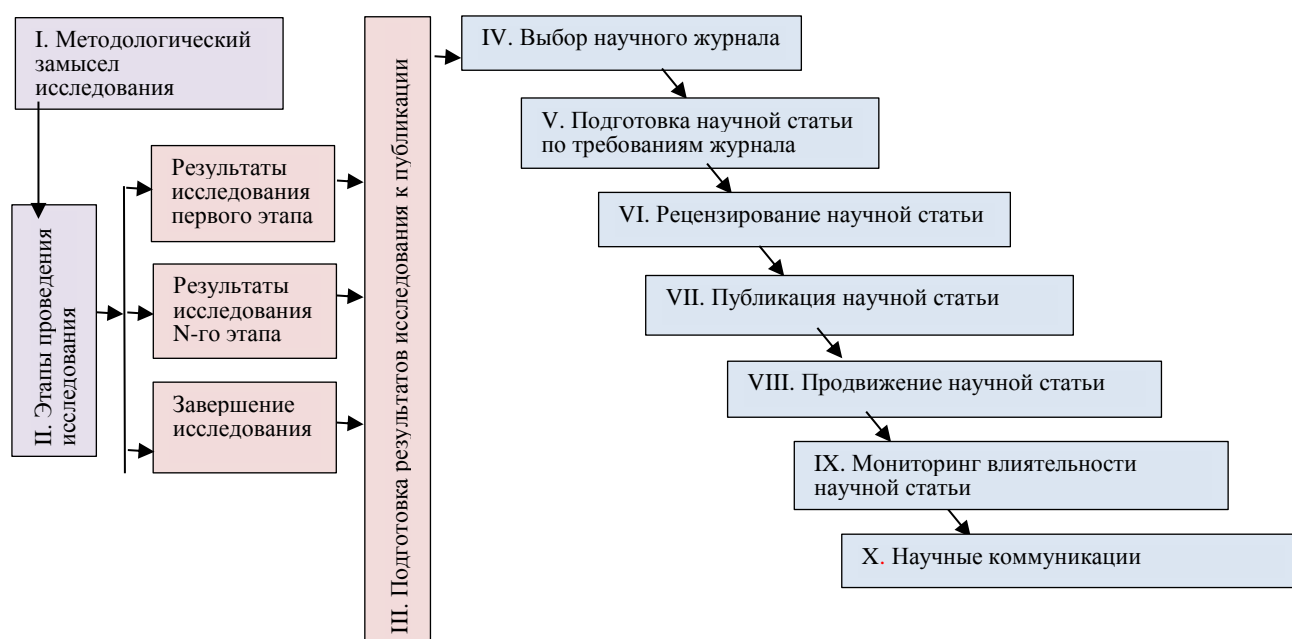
I. Методологический замысел исследования

II. Этапы проведения исследования

Результаты исследования первого этапа

Результаты исследования N-го этапа

Завершение исследования

III. Подготовка результатов исследования к публикации

IV. Выбор научного журнала

V. Подготовка научной статьи по требованиям журнала

VI. Рецензирование научной статьи

VII. Публикация научной статьи

VIII. Продвижение научной статьи

IX. Мониторинг влиятельности научной статьи

X. Научные коммуникации